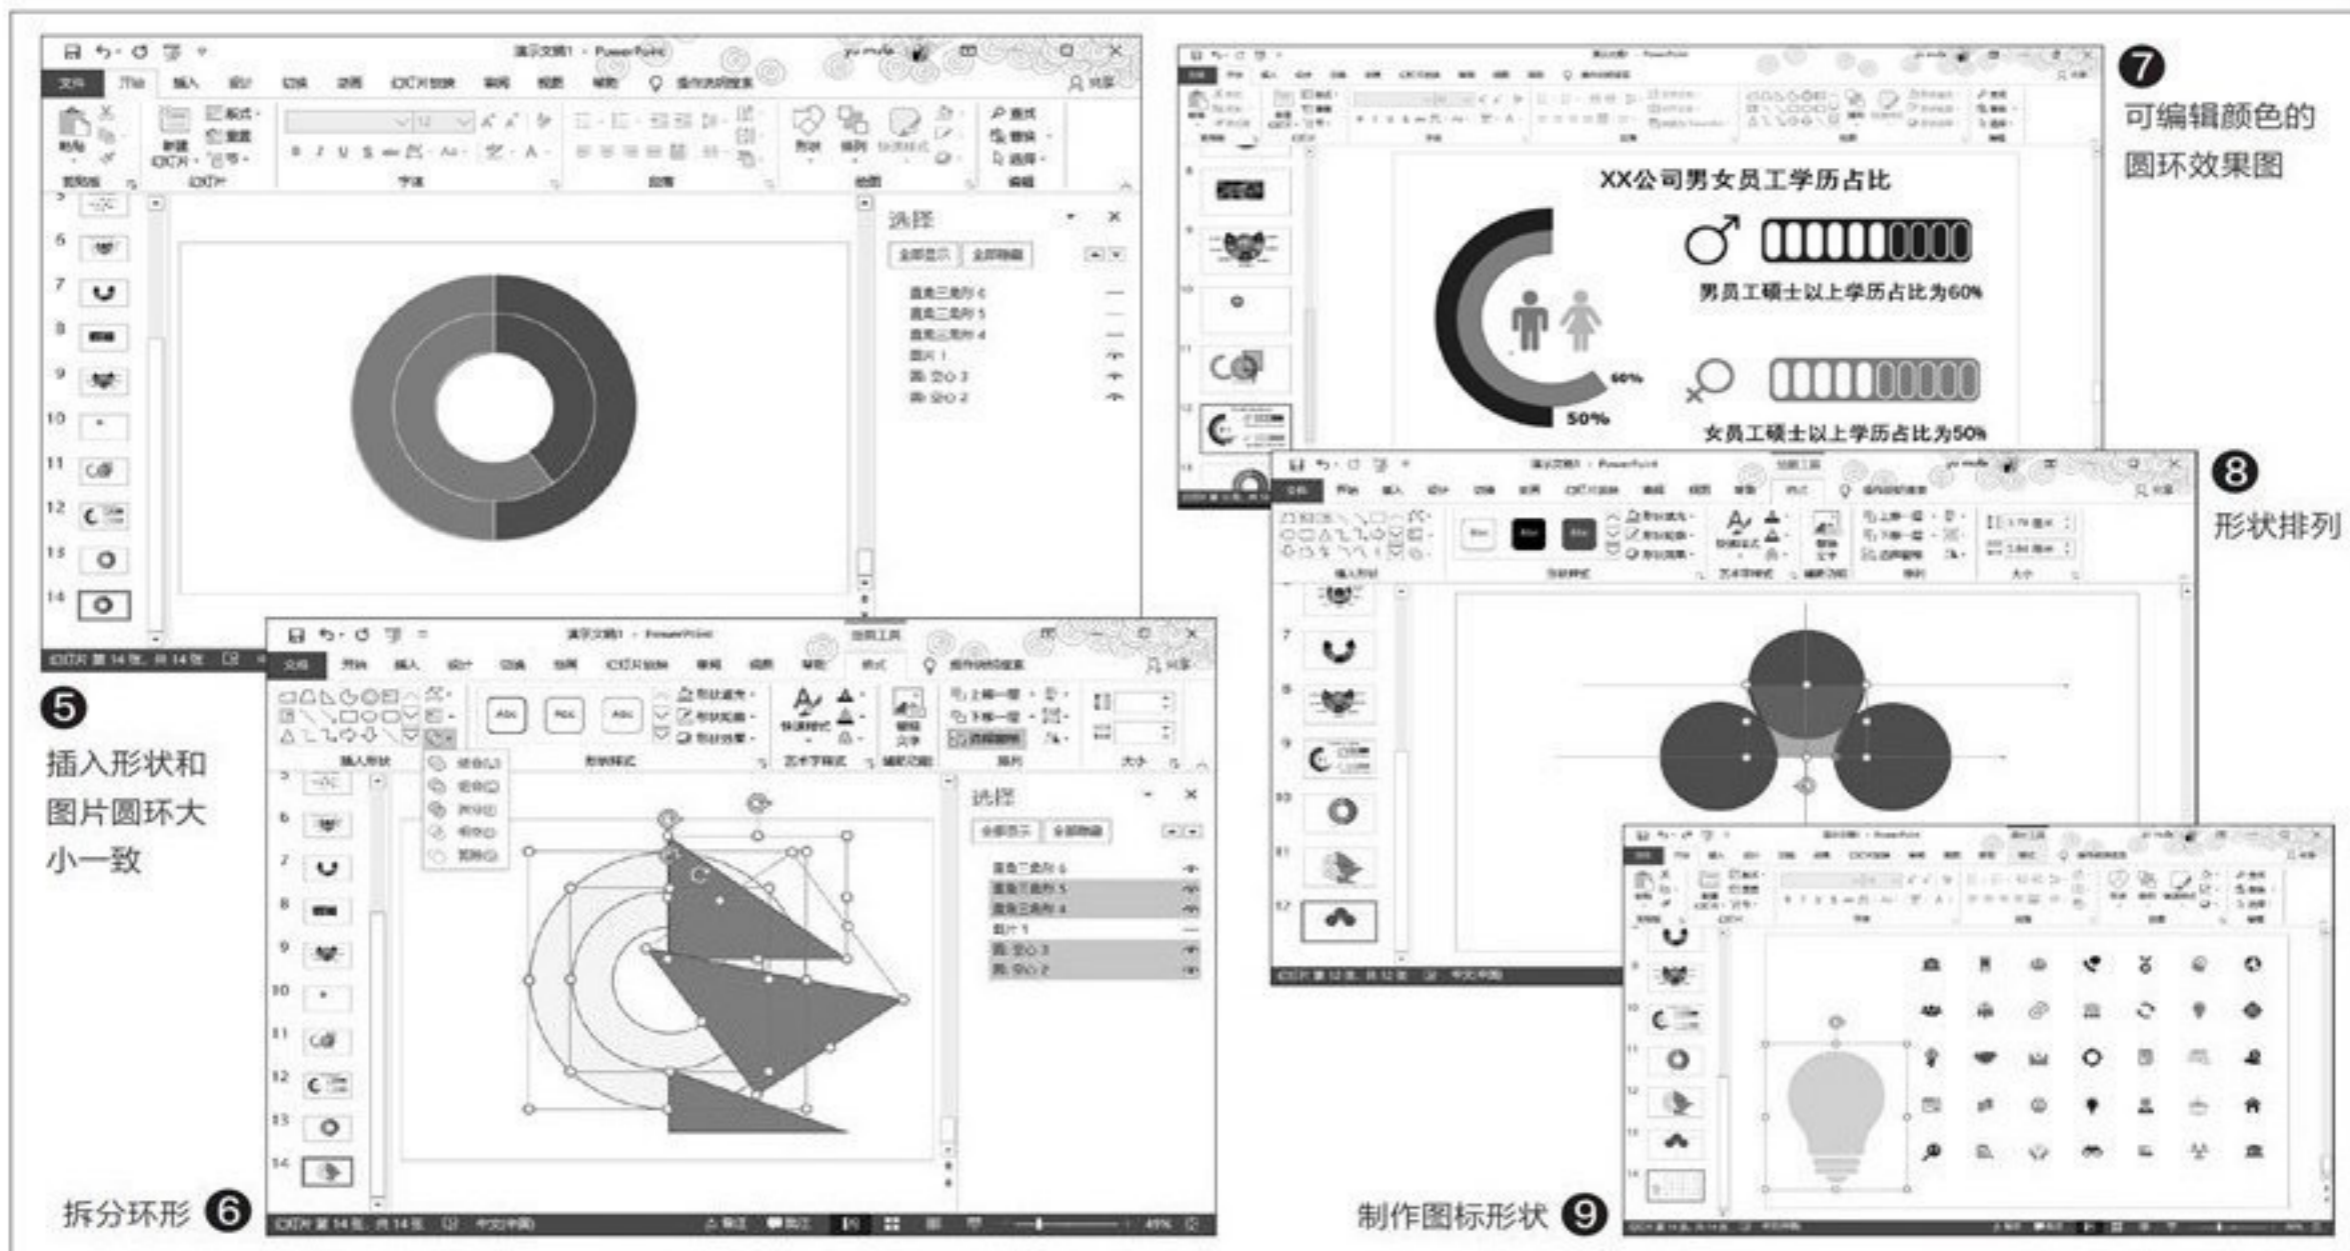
演示文稿1 - PowerPoint

文件 开始 插入 设计 切换 动画 幻灯片放映 审阅 视图 帮助 操作说明搜索

选择

全部显示 全部隐藏

直角三角形 6
直角三角形 5
直角三角形 4
图片 1
圆: 空心 3
圆: 空心 2

幻灯片 第 14 张，共 14 张

❺
插入形状和图片圆环大小一致

演示文稿1 - PowerPoint

文件 开始 插入 设计 切换 动画 幻灯片放映 审阅 视图 帮助 格式 操作说明搜索

插入形状 形状样式 艺术字样式 辅助功能 排列 大小

选择

全部显示 全部隐藏

直角三角形 6
直角三角形 5
直角三角形 4
图片 1
圆: 空心 3
圆: 空心 2

幻灯片 第 14 张，共 14 张 中文(中国) 49%

拆分环形 ❻

❼
可编辑颜色的圆环效果图

XX公司男女员工学历占比

60%
50%

男员工硕士以上学历占比为60%

女员工硕士以上学历占比为50%

❽
形状排列

演示文稿1 - PowerPoint

幻灯片 第 12 张，共 12 张 中文(中国)

制作图标形状 ❾